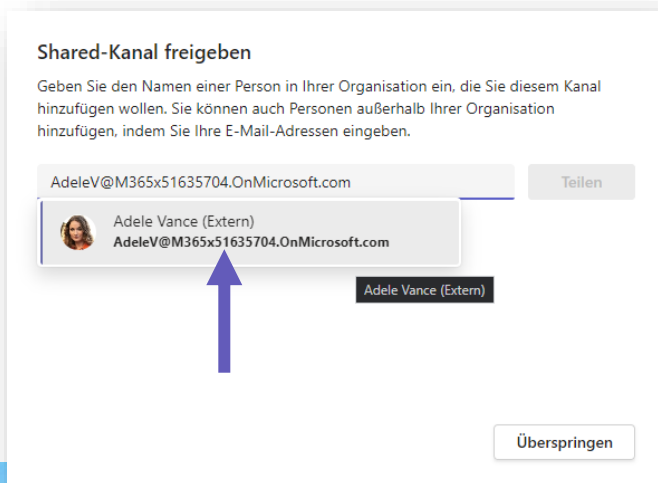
Shared-Kanal freigeben

Geben Sie den Namen einer Person in Ihrer Organisation ein, die Sie diesem Kanal hinzufügen wollen. Sie können auch Personen außerhalb Ihrer Organisation hinzufügen, indem Sie Ihre E-Mail-Adressen eingeben.

AdeleV@M365x51635704.OnMicrosoft.com

Teilen

Adele Vance (Extern)
AdeleV@M365x51635704.OnMicrosoft.com

Adele Vance (Extern)

Überspringen